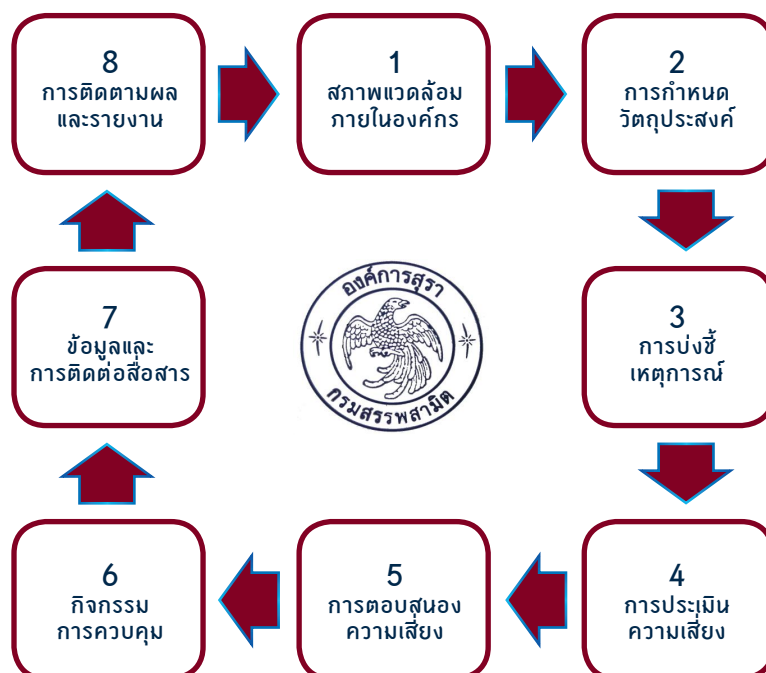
8
การติดตามผล
และรายงาน

1
สภาพแวดล้อม
ภายในองค์กร

2
การกำหนด
วัตถุประสงค์

องค์การสุรา
กรมสรรพสามิต

7
ข้อมูลและ
การติดต่อสื่อสาร

3
การบ่งชี้
เหตุการณ์

6
กิจกรรม
การควบคุม

5
การตอบสนอง
ความเสี่ยง

4
การประเมิน
ความเสี่ยง